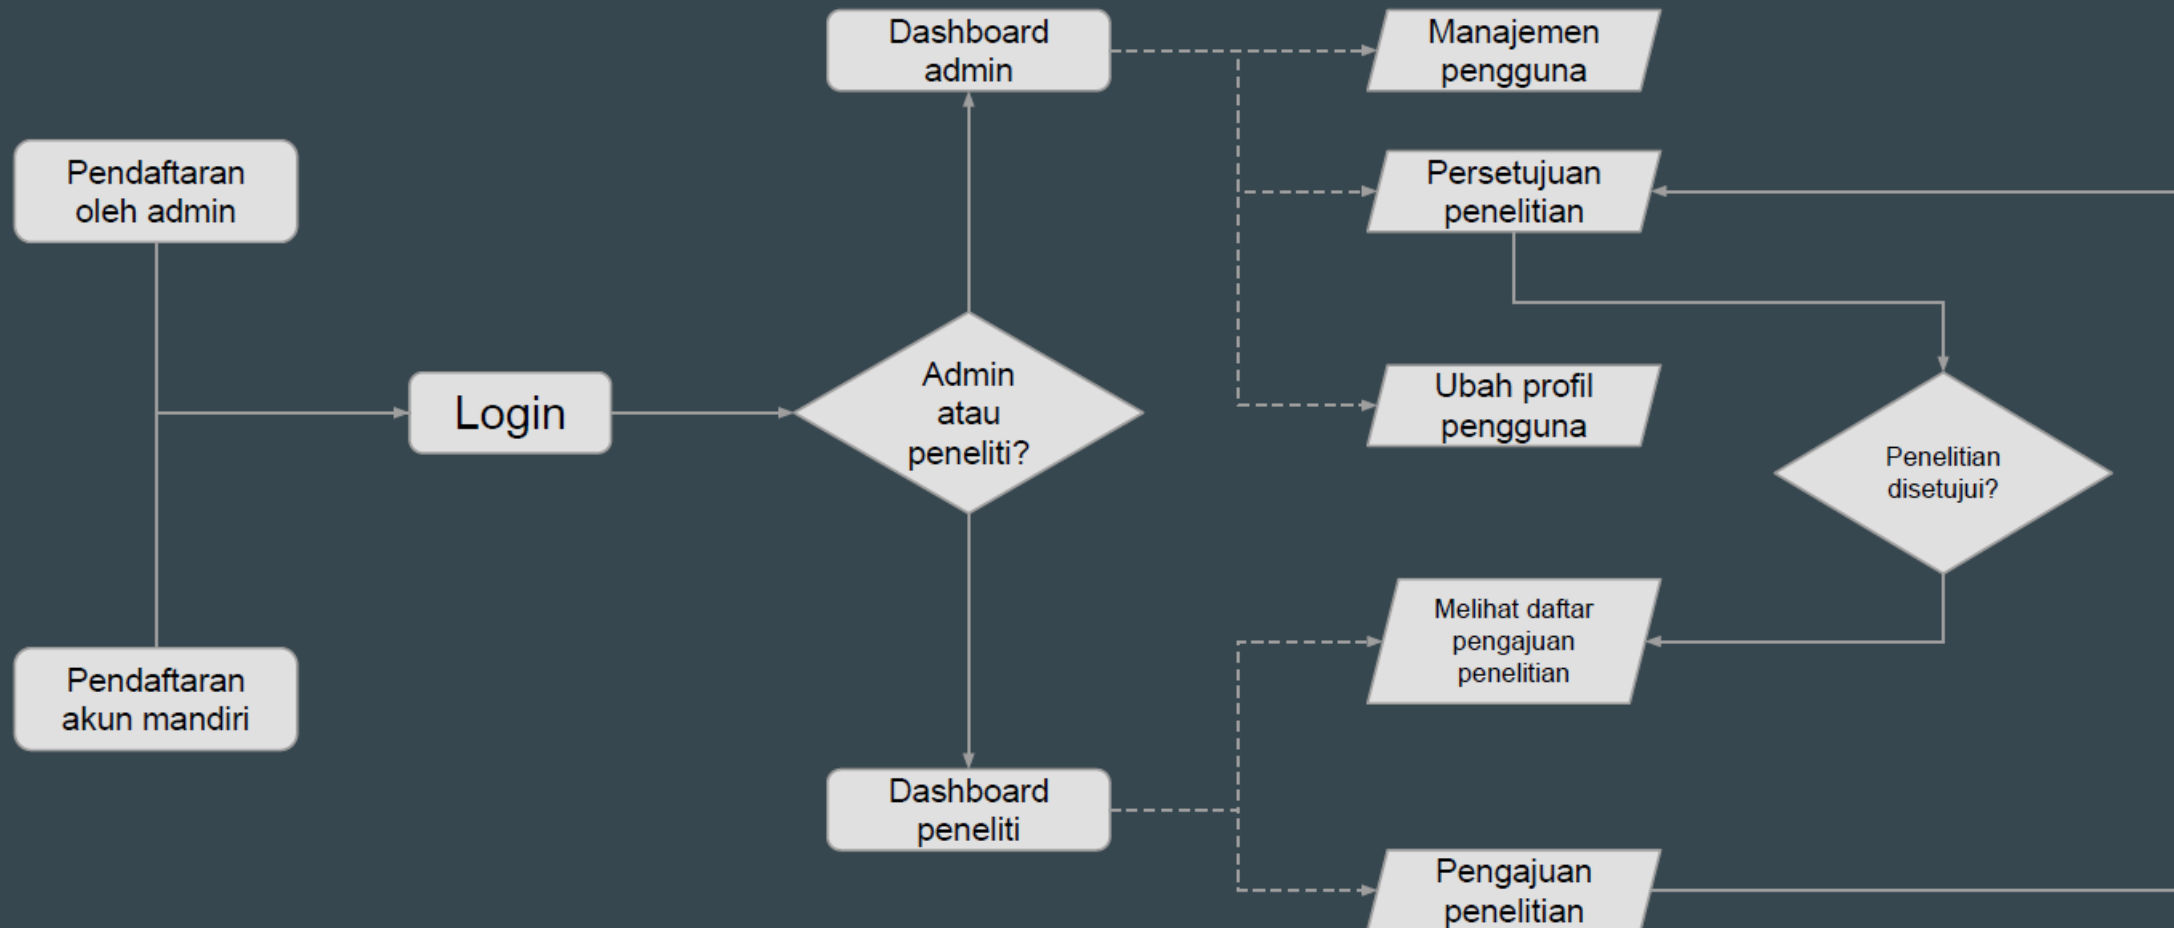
Pendaftaran oleh admin

Pendaftaran akun mandiri

Login

Dashboard admin

Admin atau peneliti?

Dashboard peneliti

Manajemen pengguna

Persetujuan penelitian

Ubah profil pengguna

Penelitian disetujui?

Melihat daftar pengajuan penelitian

Pengajuan penelitian